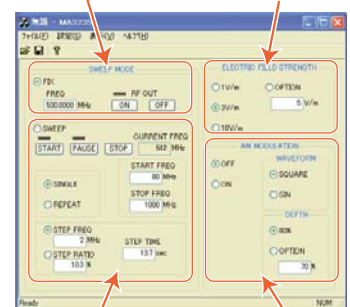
無題 - MA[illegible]
ファイル(F) 設定(S) 表示(V) ヘルプ(H)

SWEEP MODE
FIX
FREQ
500.0000 MHz
RF OUT
ON OFF

SWEEP
CURRENT FREQ
START PAUSE STOP 502 MHz
START FREQ
80 MHz
SINGLE
STOP FREQ
REPEAT
1000 MHz
STEP FREQ
2 MHz
STEP TIME
STEP RATIO
13.7 sec
103 %

ELECTRIC FIELD STRENGTH
1V/m
OPTION
3V/m
5 V/m
10V/m

AM MODULATION
OFF
WAVEFORM
ON
SQUARE
SIN
DEPTH
80%
OPTION
70 %

Ready
NUM